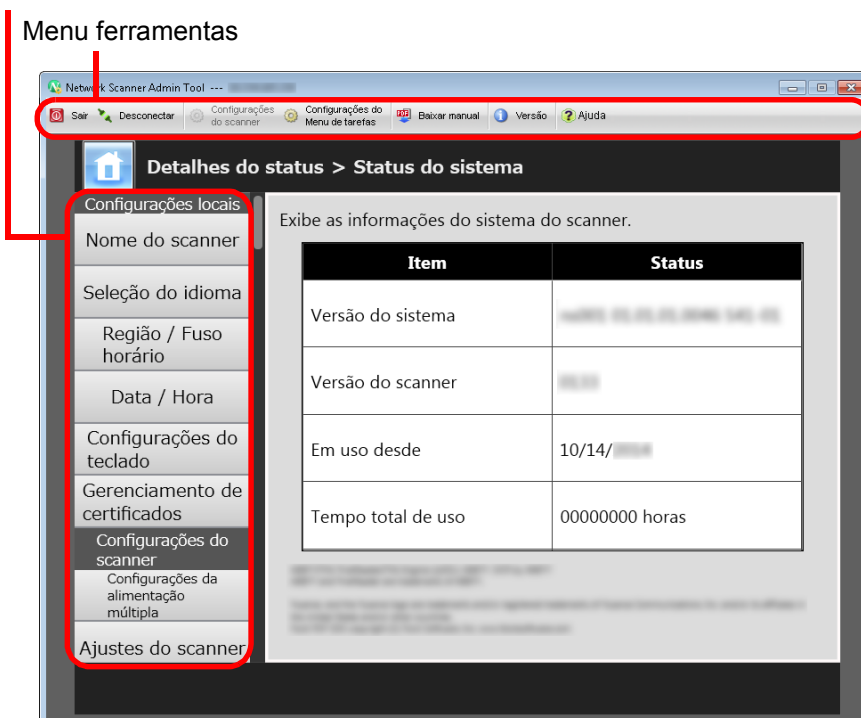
Menu ferramentas

Network Scanner Admin Tool --- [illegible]

Sair Desconectar Configurações do scanner Configurações do Menu de tarefas Baixar manual Versão Ajuda

Detalhes do status > Status do sistema

Configurações locais
Nome do scanner
Seleção do idioma
Região / Fuso horário
Data / Hora
Configurações do teclado
Gerenciamento de certificados
Configurações do scanner
Configurações da alimentação múltipla
Ajustes do scanner

Exibe as informações do sistema do scanner.

| Item | Status |
|---|---|
| Versão do sistema | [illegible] |
| Versão do scanner | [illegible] |
| Em uso desde | 10/14/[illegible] |
| Tempo total de uso | 00000000 horas |

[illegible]